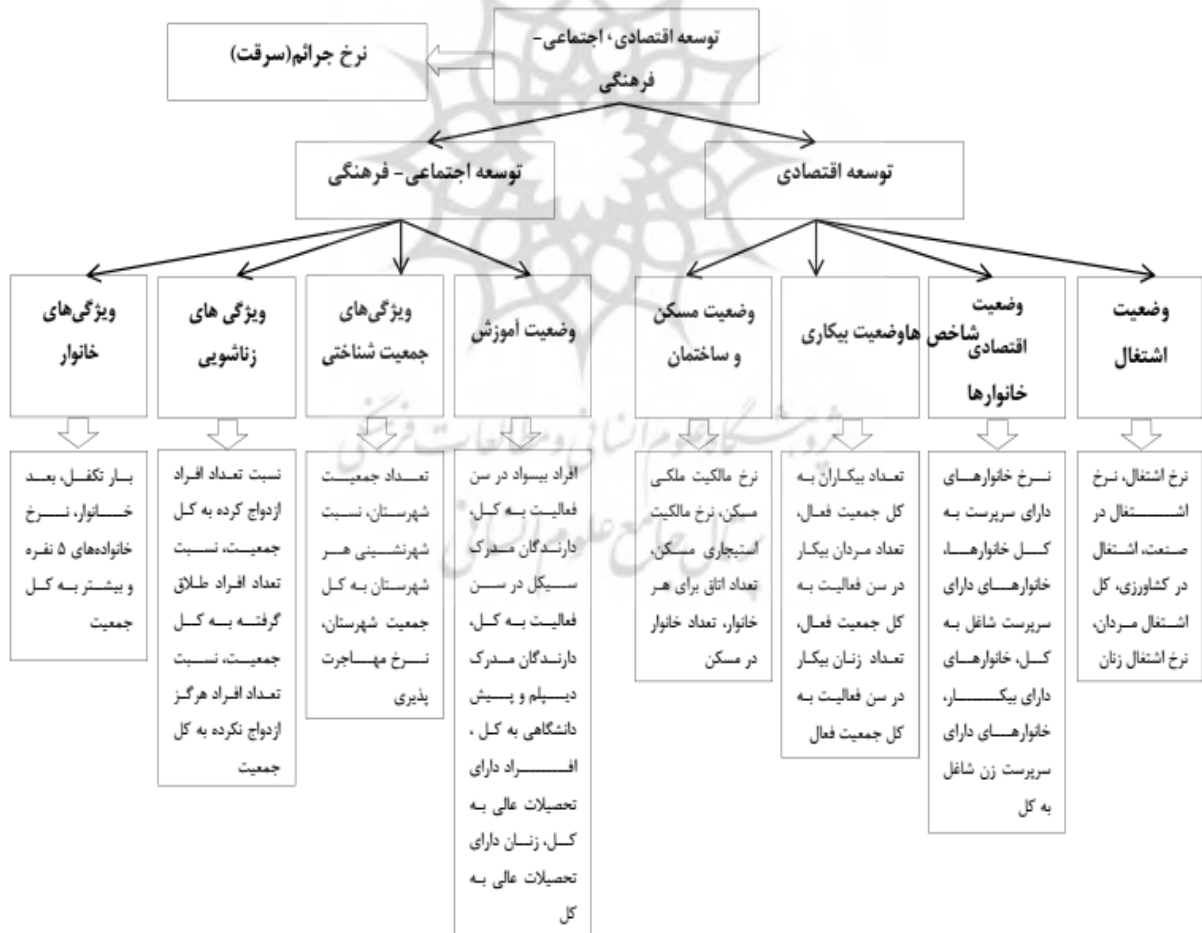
توسعه اقتصادی، اجتماعی - فرهنگی

نرخ جرائم(سرقت)

توسعه اقتصادی

توسعه اجتماعی - فرهنگی

وضعیت اشتغال

وضعیت اقتصادی خانوارها

شاخص ها

وضعیت بیکاری

وضعیت مسکن و ساختمان

وضعیت آموزش

ویژگی‌های جمعیت شناختی

ویژگی های زناشویی

ویژگی‌های خانوار

نرخ اشتغال، نرخ اشتغال در صنعت، اشتغال در کشاورزی، کل اشتغال مردان، نرخ اشتغال زنان

نرخ خانوارهای دارای سرپرست به کل خانوارها، خانوارهای دارای سرپرست شاغل به کل، خانوارهای دارای بیکار، خانوارهای دارای سرپرست زن شاغل به کل

تعداد بیکاران به کل جمعیت فعال، تعداد مردان بیکار در سن فعالیت به کل جمعیت فعال، تعداد زنان بیکار در سن فعالیت به کل جمعیت فعال

نرخ مالکیت ملکی مسکن، نرخ مالکیت استیجاری مسکن، تعداد اتاق برای هر خانوار، تعداد خانوار در مسکن

افراد بیسواد در سن فعالیت به کل، دارندگان مدرک سیکل در سن فعالیت به کل، دارندگان مدرک دیپلم و پیش دانشگاهی به کل ، افراد دارای تحصیلات عالی به کل، زنان دارای تحصیلات عالی به کل

تعداد جمعیت شهرستان، نسبت شهرنشینی هر شهرستان به کل جمعیت شهرستان، نرخ مهاجرت پذیری

نسبت تعداد افراد ازدواج کرده به کل جمعیت، نسبت تعداد افراد طلاق گرفته به کل جمعیت، نسبت تعداد افراد هرگز ازدواج نکرده به کل جمعیت

بار تکفل، بعد خانوار، نرخ خانواده‌های ۵ نفره و بیشتر به کل جمعیت

پژوهشگاه علوم انسانی و مطالعات فرهنگی
پرتال جامع علوم انسانی